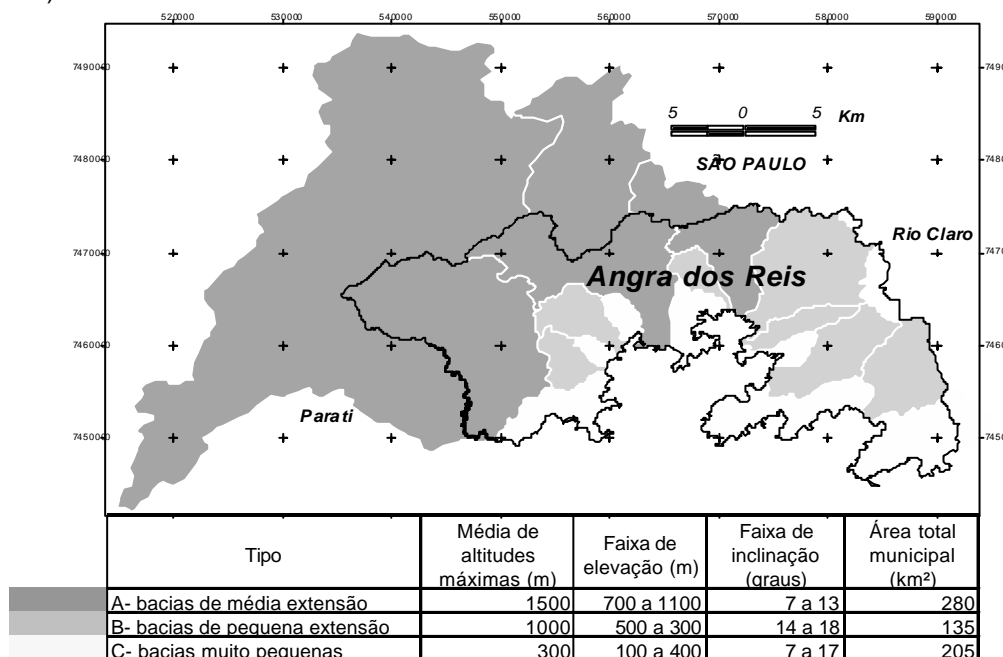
520000 530000 540000 550000 560000 570000 580000 590000

7490000
7480000
7470000
7460000
7450000

7490
7480
7470
7460
7450

5 0 5 Km

SÃO PAULO

Rio Claro

Angra dos Reis

Parati

| Tipo | Média de altitudes máximas (m) | Faixa de elevação (m) | Faixa de inclinação (graus) | Área total municipal (km²) |
|---|---|---|---|---|
| A- bacias de média extensão | 1500 | 700 a 1100 | 7 a 13 | 280 |
| B- bacias de pequena extensão | 1000 | 500 a 300 | 14 a 18 | 135 |
| C- bacias muito pequenas | 300 | 100 a 400 | 7 a 17 | 205 |